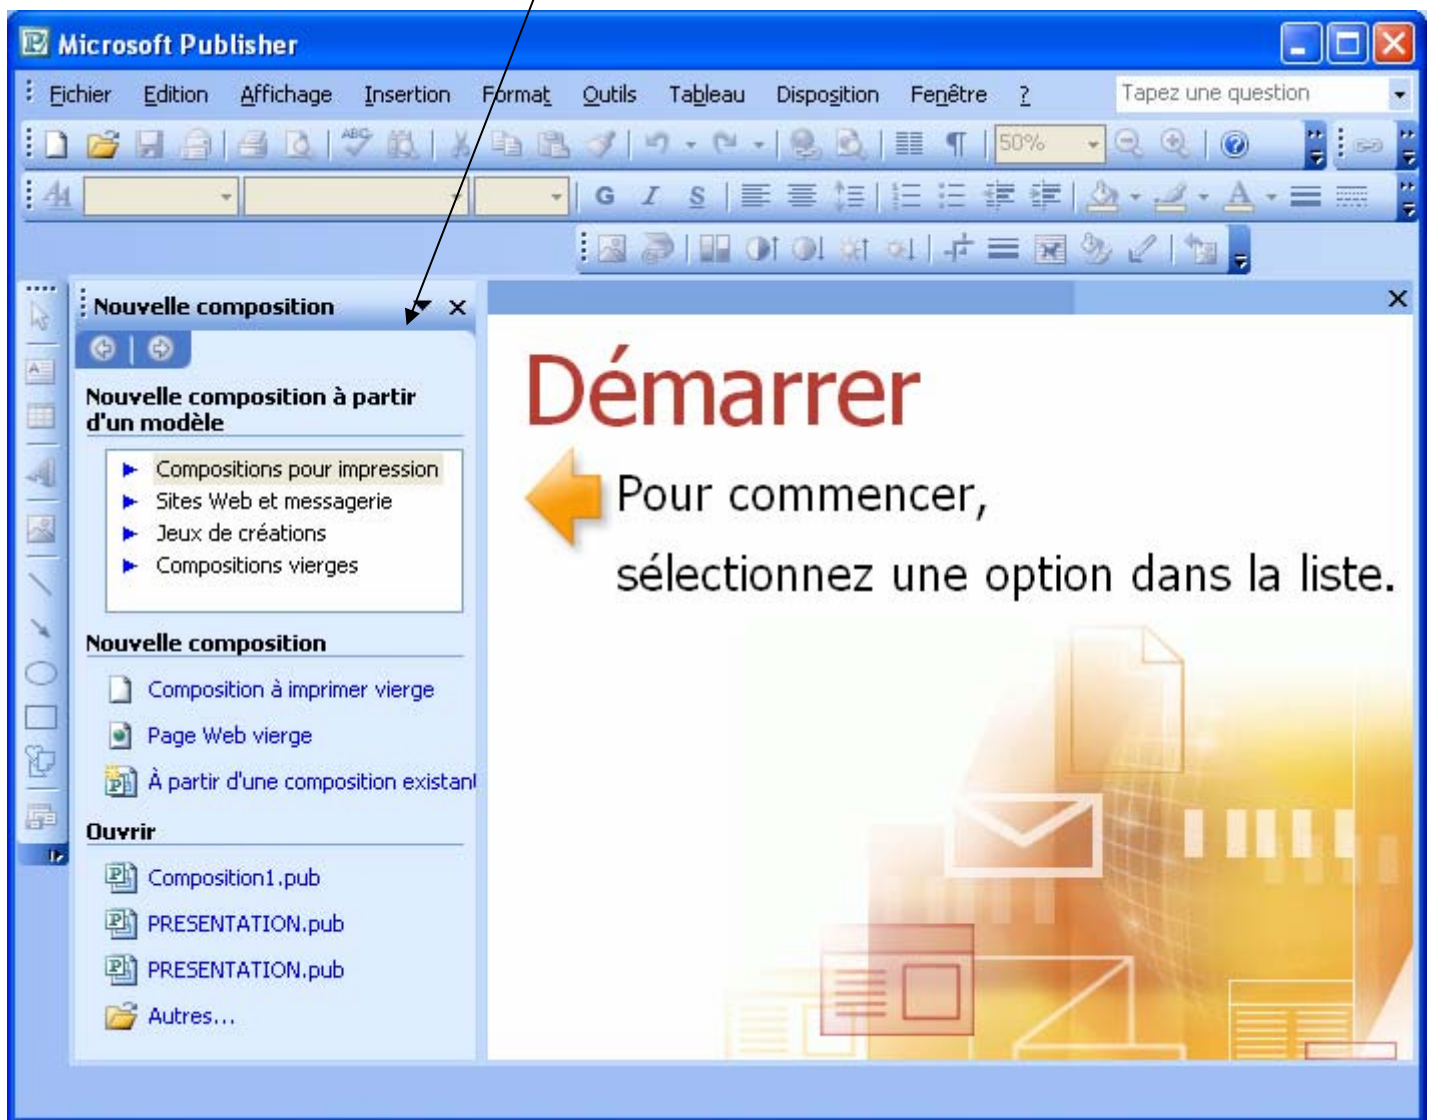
Microsoft Publisher

Fichier Edition Affichage Insertion Format Outils Tableau Disposition Fenêtre ?

Tapez une question

50%

Nouvelle composition

Nouvelle composition à partir d'un modèle

Compositions pour impression
Sites Web et messagerie
Jeux de créations
Compositions vierges

Nouvelle composition

Composition à imprimer vierge
Page Web vierge
À partir d'une composition existant

Ouvrir

Composition1.pub
PRESENTATION.pub
PRESENTATION.pub
Autres...

Démarrer

Pour commencer,

sélectionnez une option dans la liste.